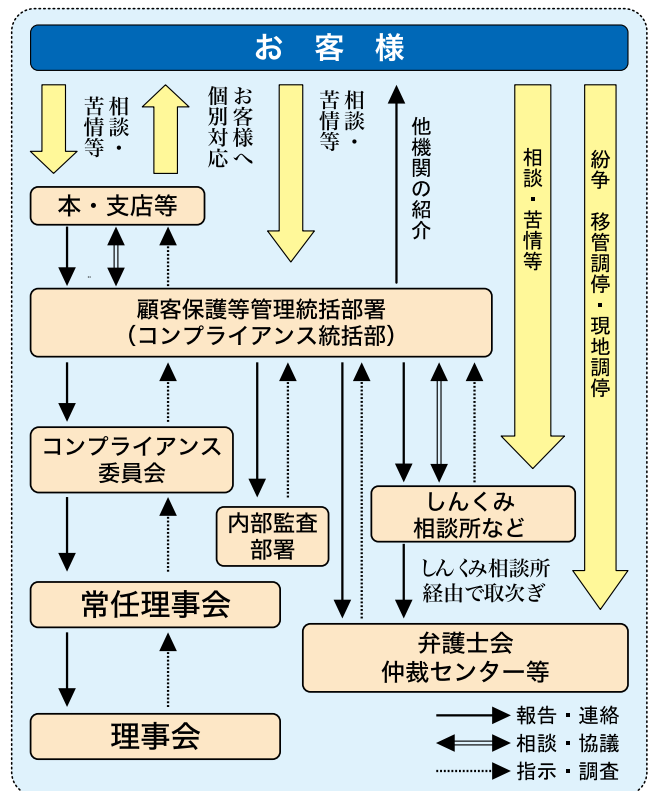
お客様

相談・苦情等

お客様へ個別対応

相談・苦情等

他機関の紹介

相談・苦情等

紛争 移管調停・現地調停

本・支店等

顧客保護等管理統括部署
（コンプライアンス統括部）

コンプライアンス委員会

内部監査部署

しんくみ相談所など

しんくみ相談所経由で取次ぎ

常任理事会

弁護士会
仲裁センター等

理事会

報告・連絡
相談・協議
指示・調査